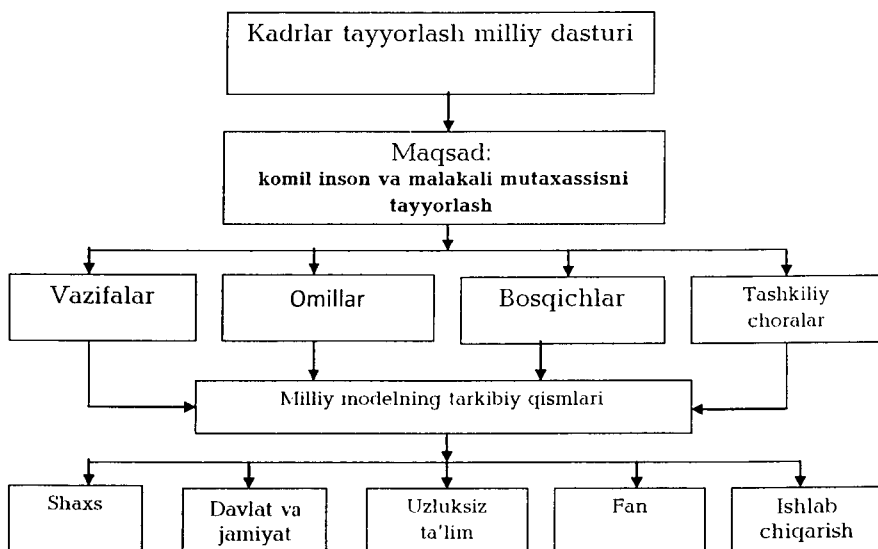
Kadrlar tayyorlash milliy dasturi

Maqsad:
komil inson va malakali mutaxassisni tayyorlash

Vazifalar

Omillar

Bosqichlar

Tashkiliy choralar

Milliy modelning tarkibiy qismlari

Shaxs

Davlat va jamiyat

Uzluksiz ta'lim

Fan

Ishlab chiqarish